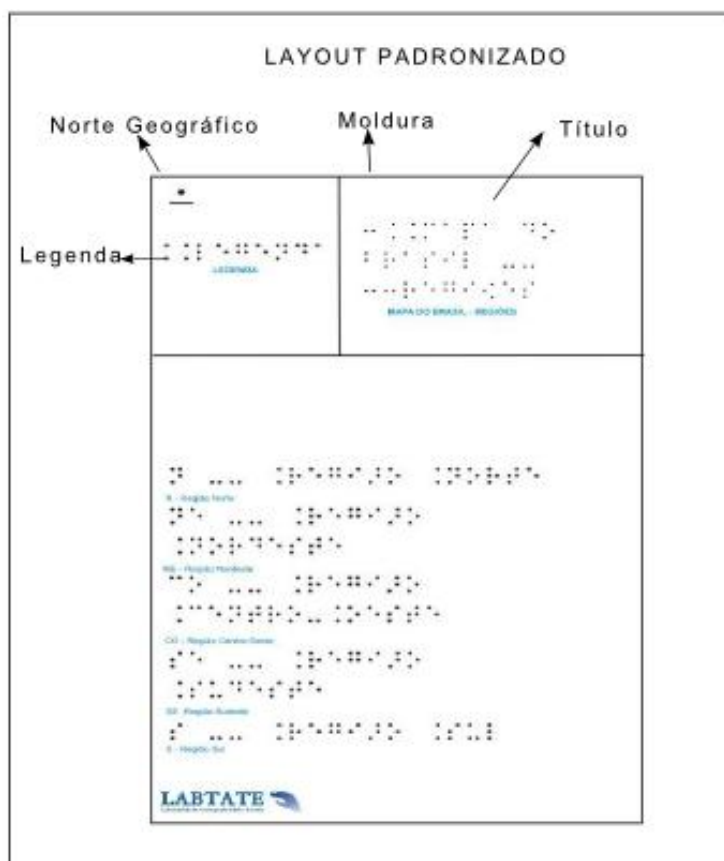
LAYOUT PADRONIZADO

Norte Geográfico

Moldura

Título

Legenda

LEGENDA

MAPA DO BRASIL - REGIÕES

N - Região Norte

NE - Região Nordeste

CO - Região Centro-Oeste

SE - Região Sudeste

S - Região Sul

LABTATE

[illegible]